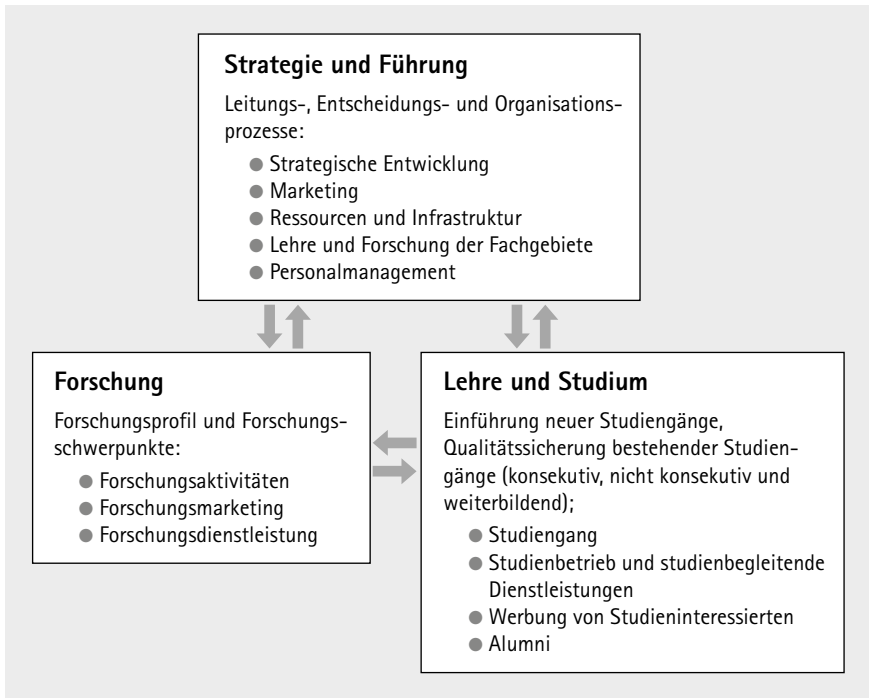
**Strategie und Führung**

Leitungs-, Entscheidungs- und Organisationsprozesse:

- Strategische Entwicklung
- Marketing
- Ressourcen und Infrastruktur
- Lehre und Forschung der Fachgebiete
- Personalmanagement

**Forschung**

Forschungsprofil und Forschungsschwerpunkte:

- Forschungsaktivitäten
- Forschungsmarketing
- Forschungsdienstleistung

**Lehre und Studium**

Einführung neuer Studiengänge, Qualitätssicherung bestehender Studiengänge (konsekutiv, nicht konsekutiv und weiterbildend);

- Studiengang
- Studienbetrieb und studienbegleitende Dienstleistungen
- Werbung von Studieninteressierten
- Alumni